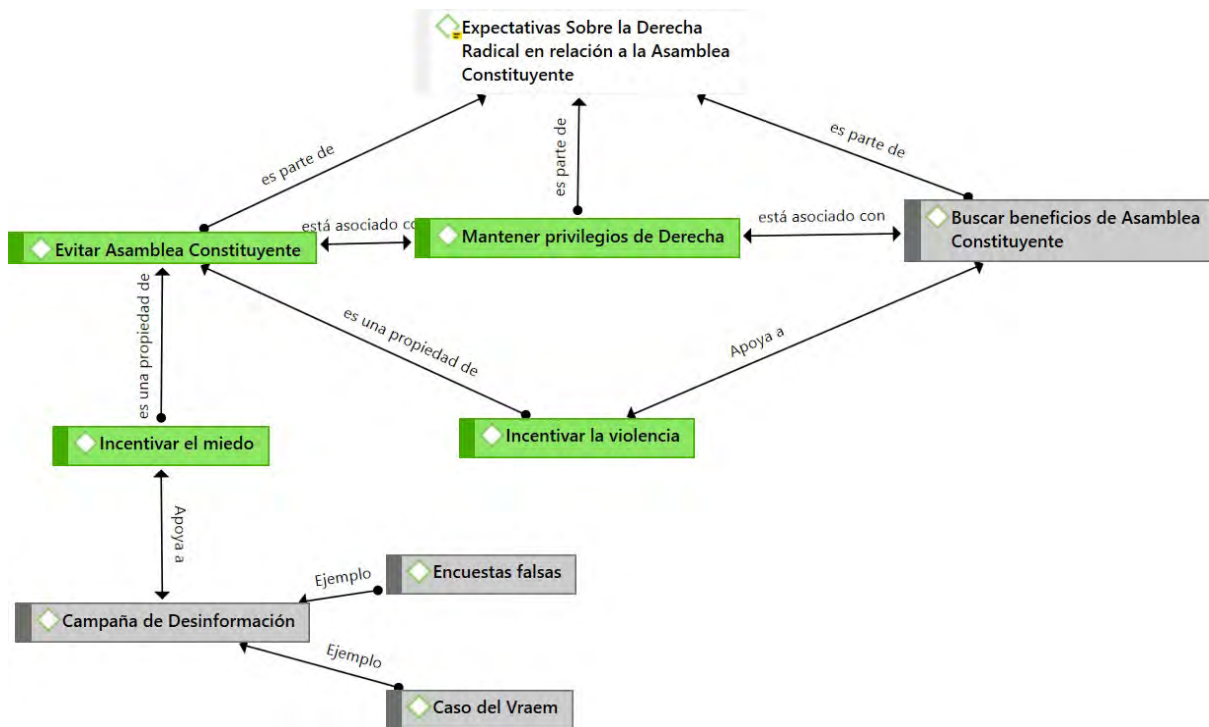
Expectativas Sobre la Derecha Radical en relación a la Asamblea Constituyente

es parte de

es parte de

es parte de

Evitar Asamblea Constituyente

está asociado con

Mantener privilegios de Derecha

está asociado con

Buscar beneficios de Asamblea Constituyente

es una propiedad de

es una propiedad de

Apoya a

Incentivar el miedo

Incentivar la violencia

Apoya a

Ejemplo

Encuestas falsas

Campaña de Desinformación

Ejemplo

Caso del Vraem